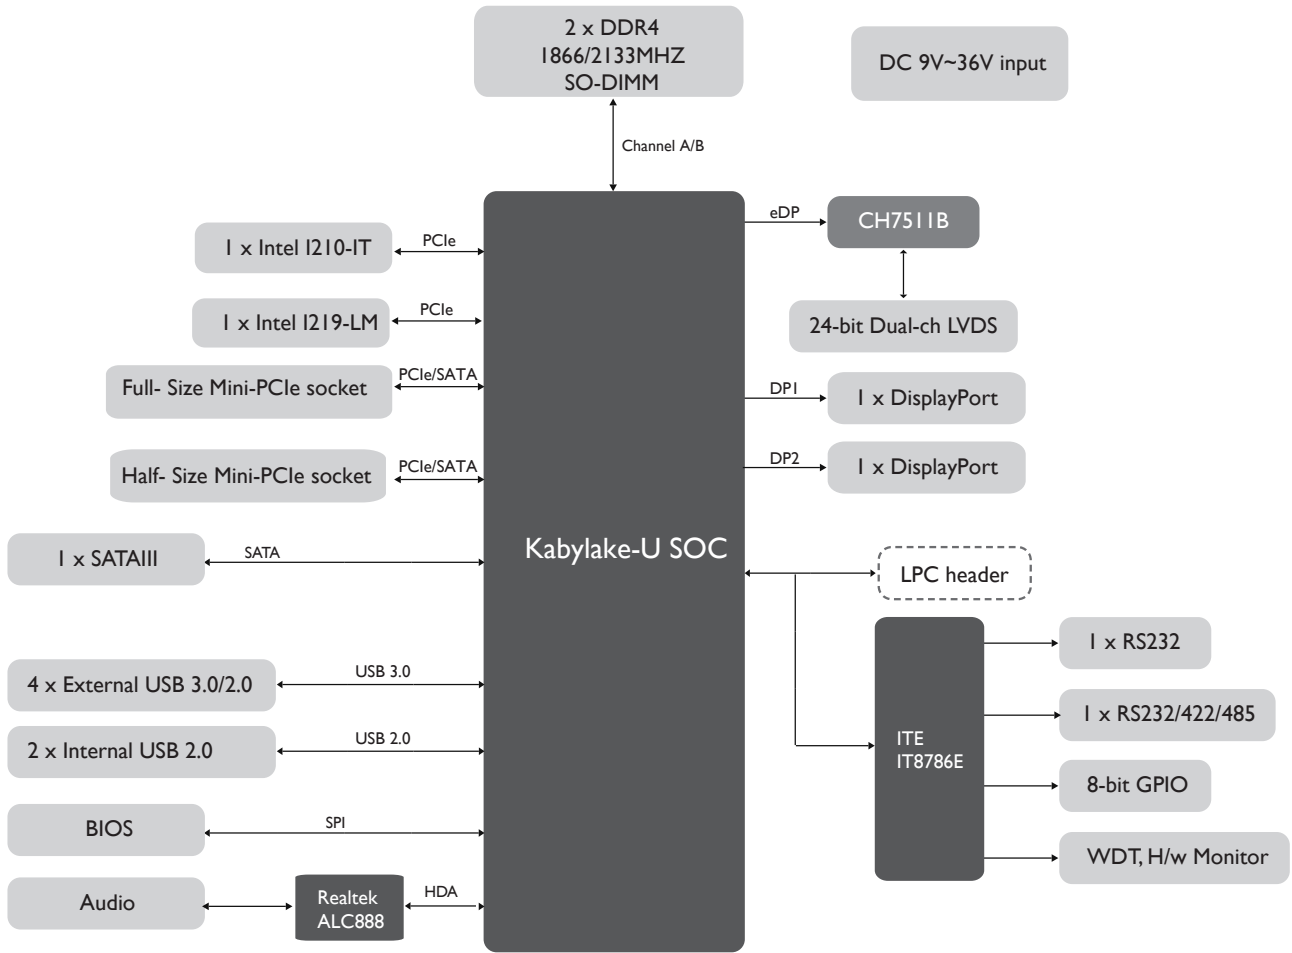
2 x DDR4
1866/2133MHZ
SO-DIMM

DC 9V~36V input

Channel A/B

eDP

CH7511B

24-bit Dual-ch LVDS

1 x Intel I210-IT

PCIe

1 x Intel I219-LM

PCIe

Full- Size Mini-PCIe socket

PCIe/SATA

Half- Size Mini-PCIe socket

PCIe/SATA

DP1

1 x DisplayPort

DP2

1 x DisplayPort

Kabylake-U SOC

1 x SATAIII

SATA

LPC header

ITE
IT8786E

1 x RS232

1 x RS232/422/485

8-bit GPIO

WDT, H/w Monitor

4 x External USB 3.0/2.0

USB 3.0

2 x Internal USB 2.0

USB 2.0

BIOS

SPI

Audio

Realtek
ALC888

HDA